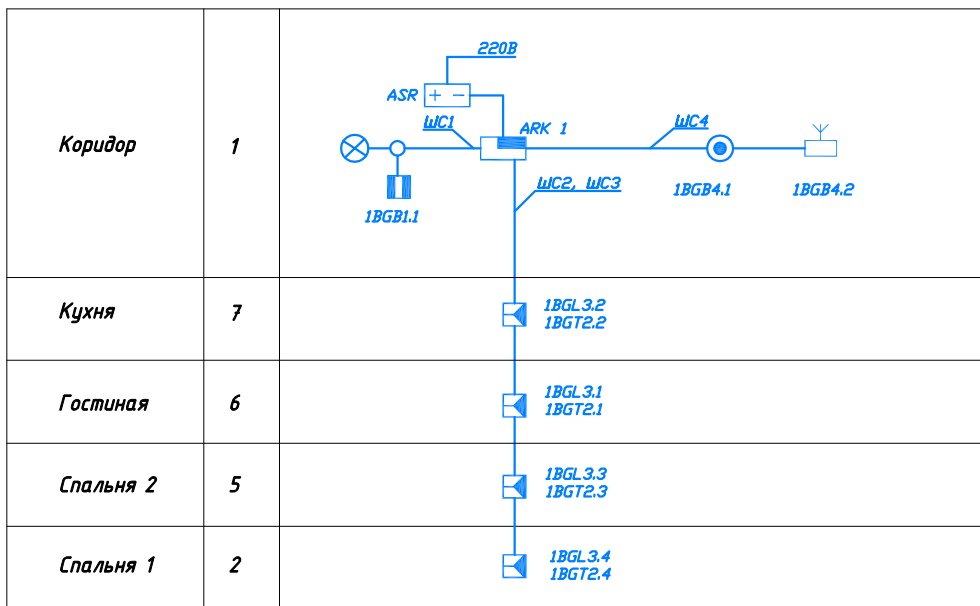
| | | |
|---|---|---|
| Коридор | 1 | 220В ASR + − ШС1 ARK 1 ШС4 1BGB1.1 ШС2, ШС3 1BGB4.1 1BGB4.2 |
| Кухня | 7 | 1BGL3.2 1BGT2.2 |
| Гостиная | 6 | 1BGL3.1 1BGT2.1 |
| Спальня 2 | 5 | 1BGL3.3 1BGT2.3 |
| Спальня 1 | 2 | 1BGL3.4 1BGT2.4 |